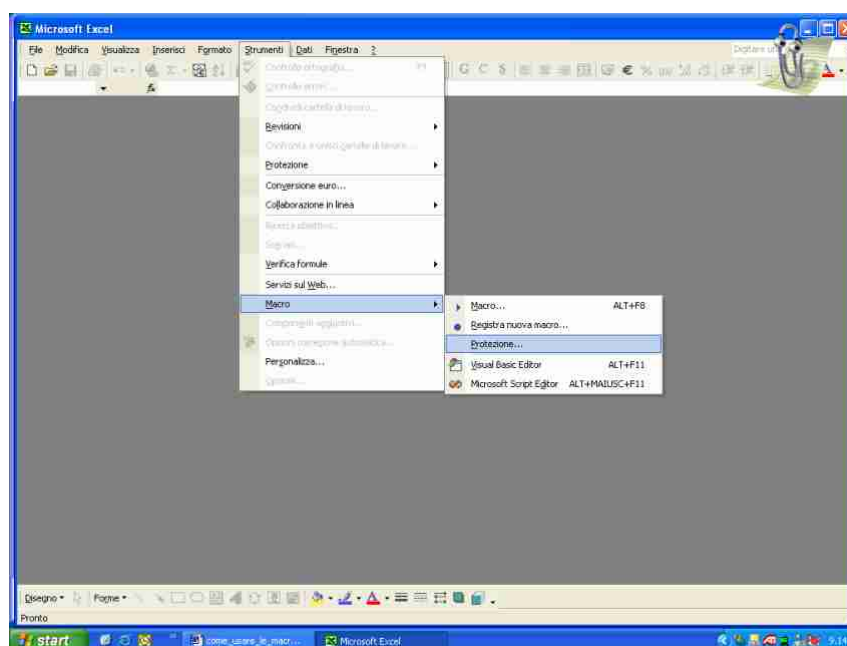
Microsoft Excel

File Modifica Visualizza Inserisci Formato Strumenti Dati Finestra ?

Digitare un

Controllo ortografia... F7
Controllo errori...
Condividi cartella di lavoro...
Revisioni
Confronta e unisci cartelle di lavoro...
Protezione
Conversione euro...
Collaborazione in linea
Ricerca obiettivo...
Scenari...
Verifica formule
Servizi sul Web...
Macro
Componenti aggiuntivi...
Opzioni correzione automatica...
Personalizza...
Opzioni...

Macro... ALT+F8
Registra nuova macro...
Protezione...
Visual Basic Editor ALT+F11
Microsoft Script Editor ALT+MAIUSC+F11

Disegno • Forme •

Pronto

start come_usare_le_macr... Microsoft Excel 9.14